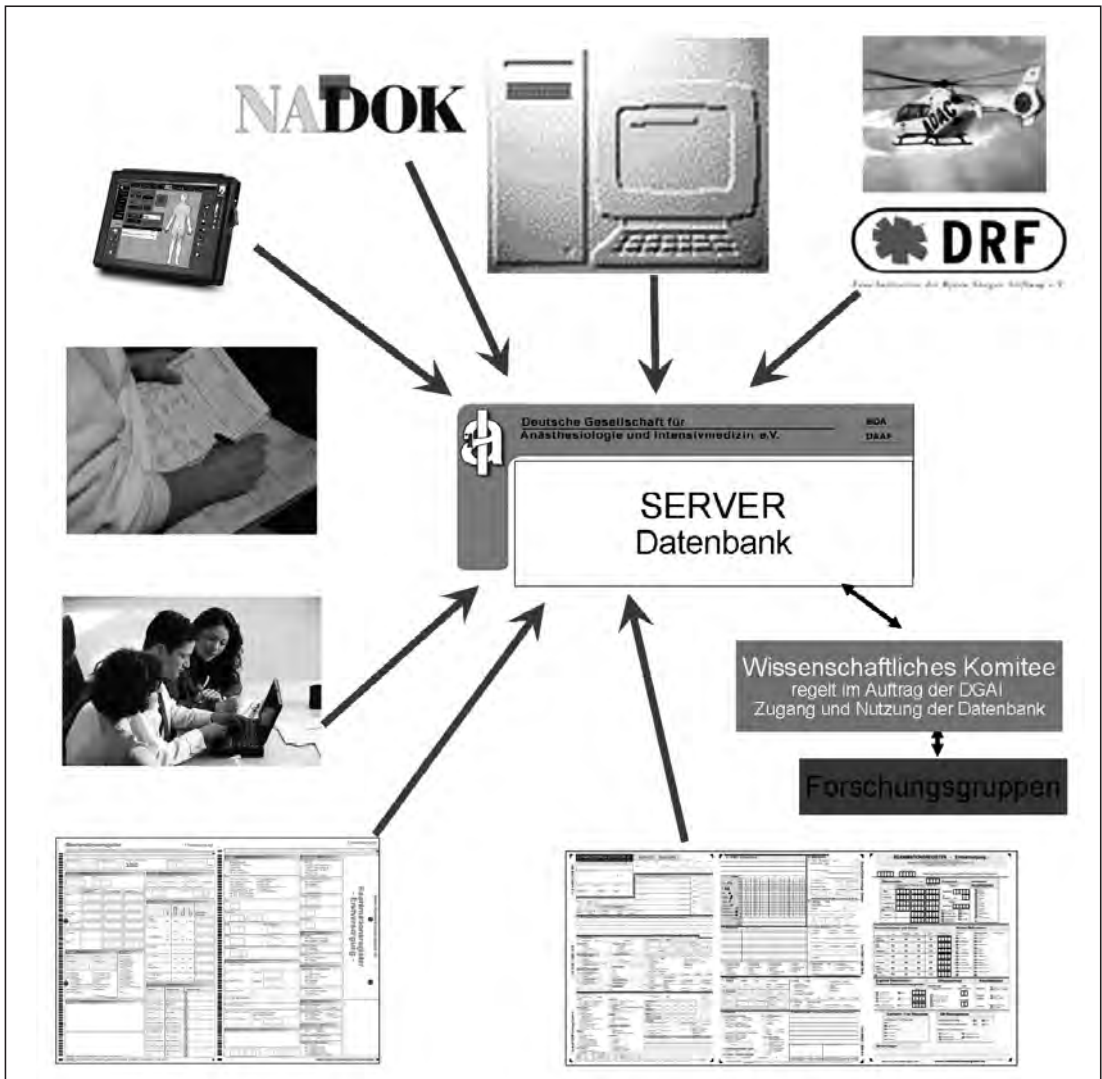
NADOK

DRF

Deutsche Gesellschaft für Anästhesiologie und Intensivmedizin e.V.

SERVER
Datenbank

Wissenschaftliches Komitee
regelt im Auftrag der DGAI
Zugang und Nutzung der Datenbank

Forschungsgruppen